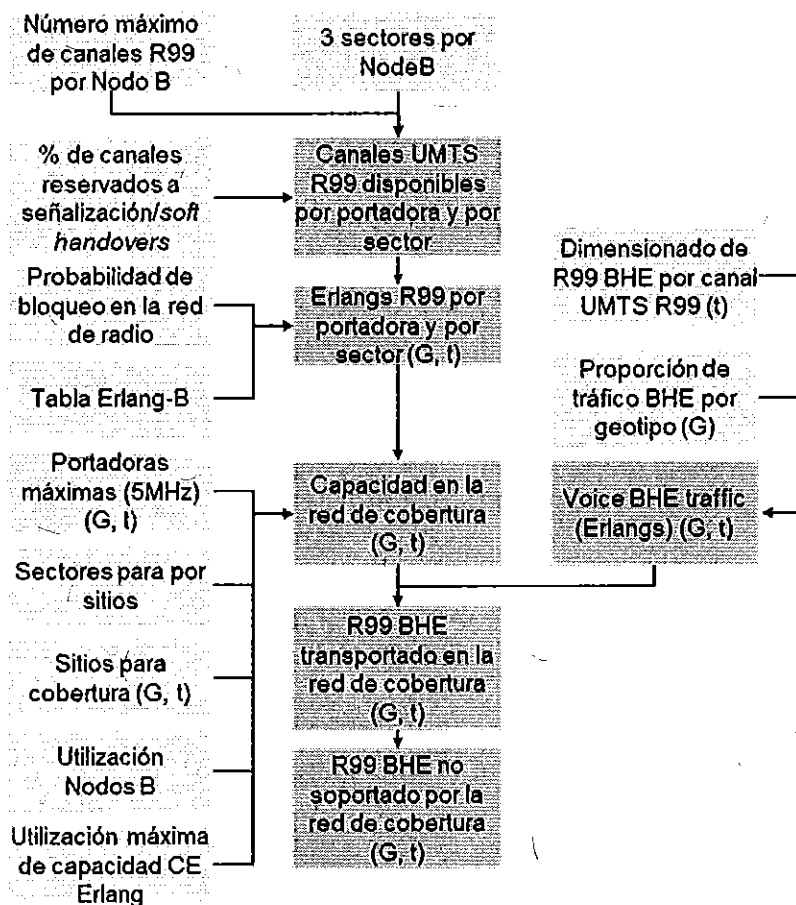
Número máximo de canales R99 por Nodo B

3 sectores por NodeB

% de canales reservados a señalización/soft handovers

Canales UMTS R99 disponibles por portadora y por sector

Dimensionado de R99 BHE por canal UMTS R99 (t)

Probabilidad de bloqueo en la red de radio

Erlangs R99 por portadora y por sector (G, t)

Tabla Erlang-B

Proporción de tráfico BHE por geotipo (G)

Portadoras máximas (5MHz) (G, t)

Capacidad en la red de cobertura (G, t)

Voice BHE traffic (Erlangs) (G, t)

Sectores para por sitios

R99 BHE transportado en la red de cobertura (G, t)

Sitios para cobertura (G, t)

Utilización Nodos B

R99 BHE no soportado por la red de cobertura (G, t)

Utilización máxima de capacidad CE Erlang